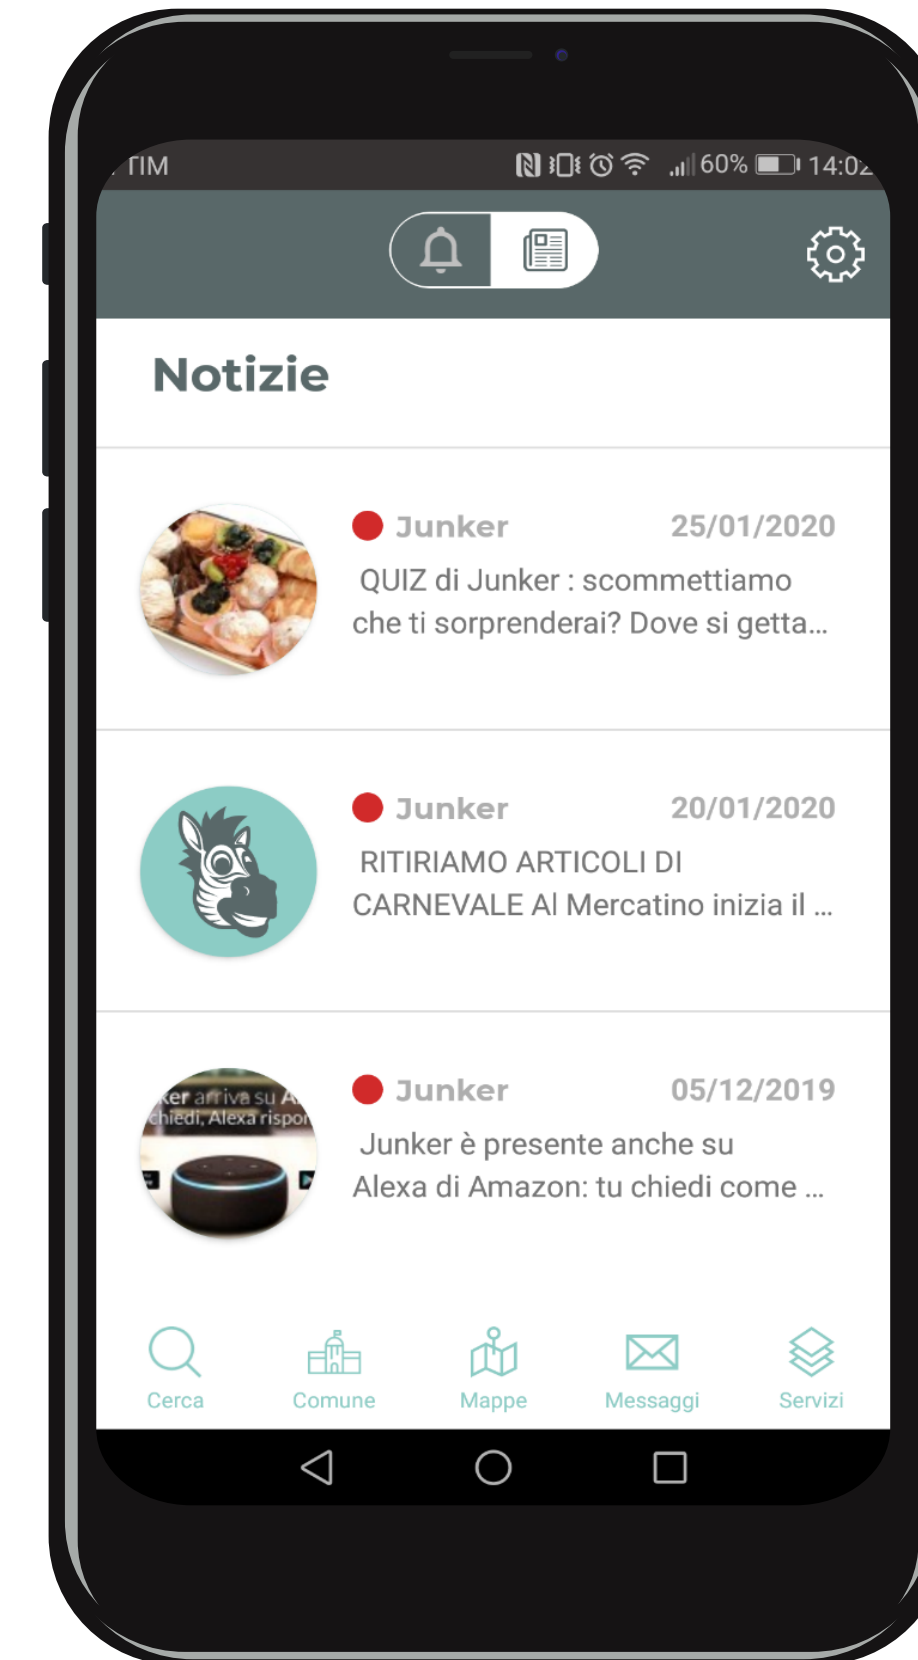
TIM 60% 14:0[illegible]

Notizie

Junker 25/01/2020
QUIZ di Junker : scommettiamo che ti sorprenderai? Dove si getta...

Junker 20/01/2020
RITIRIAMO ARTICOLI DI CARNEVALE Al Mercatino inizia il ...

ker arriva su A
chiedi, Alexa rispo

Junker 05/12/2019
Junker è presente anche su Alexa di Amazon: tu chiedi come ...

Cerca Comune Mappe Messaggi Servizi